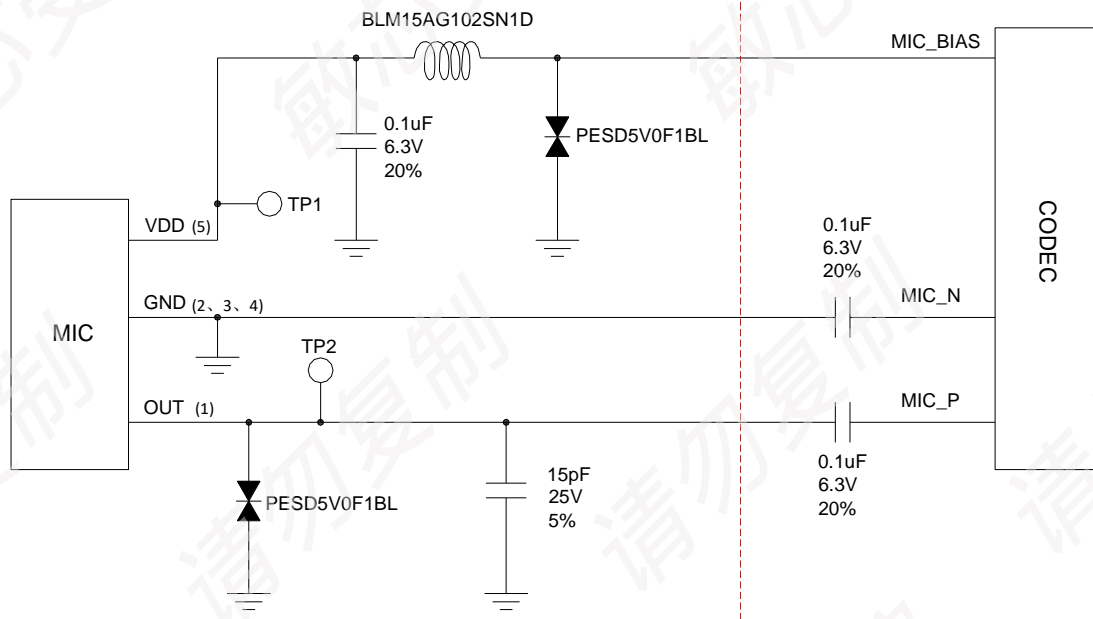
BLM15AG102SN1D

MIC_BIAS

0.1uF
6.3V
20%

PESD5V0F1BL

TP1

VDD (5)

CODEC

0.1uF
6.3V
20%

GND (2、3、4)

MIC_N

MIC

TP2

OUT (1)

MIC_P

15pF
25V
5%

PESD5V0F1BL

0.1uF
6.3V
20%

请勿复制 敏心 请勿复制 请勿复制